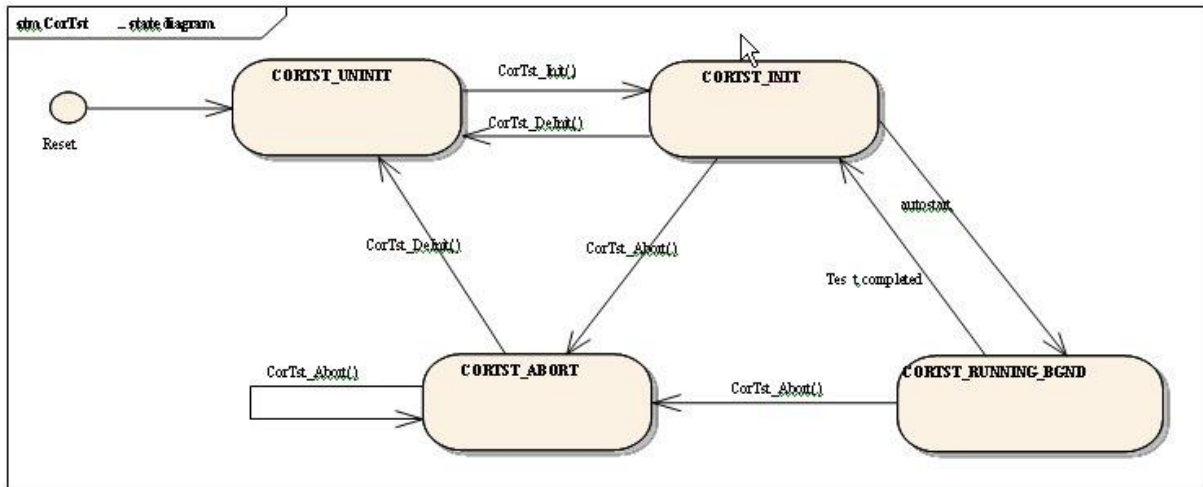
stm CorTst _ state diagram

Reset

CORTST_UNINIT

CorTst_Init()

CorTst_DeInit()

CORTST_INIT

CorTst_DeInit()

CorTst_Abort()

autostart

Tes t completed

CorTst_Abort()

CORTST_ABORT

CorTst_Abort()

CORTST_RUNNING_BGND